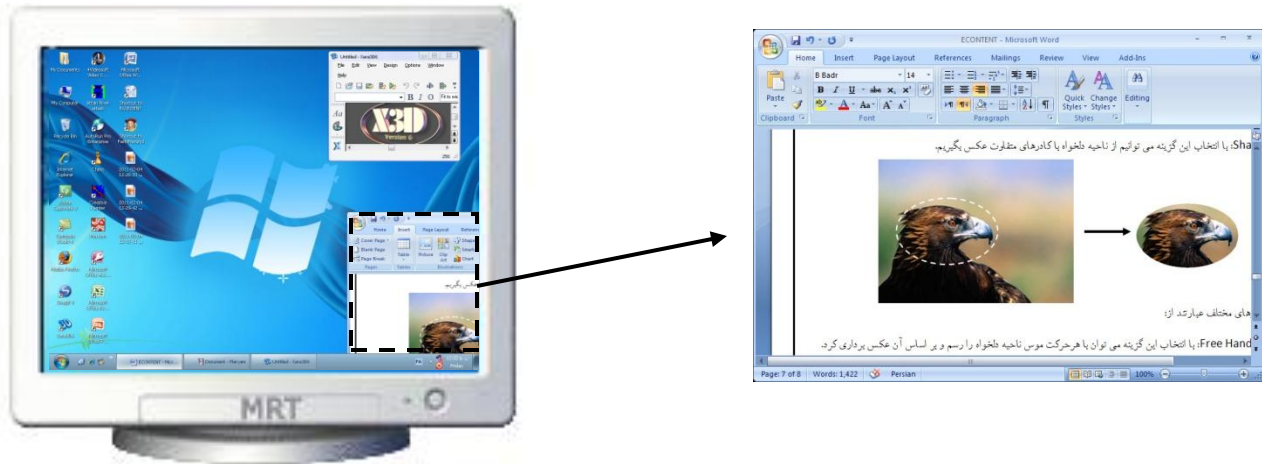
MRT

ECONTENT - Microsoft Word

Home Insert Page Layout References Mailings Review View Add-Ins

Paste
Clipboard

B Badr 14
B I U abe $x_2$ $x^2$ Aa A A
Font

Paragraph

Quick Styles Change Styles
Styles

Editing

Sha: با انتخاب این گزینه می توانیم از ناحیه دلخواه یا کادرهای متفاوت عکس بگیریم.

های مختلف عبارتند از:

Free Hand: با انتخاب این گزینه می توان با هرحرکت موس ناحیه دلخواه را رسم و بر اساس آن عکس برداری کرد.

Page: 7 of 8 Words: 1,422 Persian 100%

Untitled - Fanz3D
File Edit View Design Options Window
X3D

Home Insert Page Layout References
Cover Page Blank Page Page Break
Pages
Table
Tables
Picture Clip Art
Shapes SmartArt Chart
Illustrations

عکس بگیریم.

ECONTENT - Mic... Document - Micr... Untitled - Fanz3D